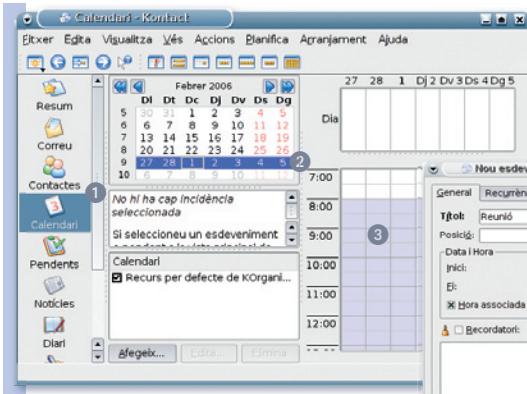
Calendari - Kontact

Fitxer Edita Visualitza Vés Accions Planifica Arranjament Ajuda

Resum
Correu
Contactes
1
Calendari
Pendents
Notícies
Diari

Febrer 2006

| | Dl | Dt | Dc | Dj | Dv | Ds | Dg |
|---|---|---|---|---|---|---|---|
| 5 | 30 | 31 | 1 | 2 | 3 | 4 | 5 |
| 6 | 6 | 7 | 8 | 9 | 10 | 11 | 12 |
| 7 | 13 | 14 | 15 | 16 | 17 | 18 | 19 |
| 8 | 20 | 21 | 22 | 23 | 24 | 25 | 26 |
| 9 | 27 | 28 | 1 | 2 | 3 | 4 | 5 |
| 10 | 6 | 7 | 8 | 9 | 10 | 11 | 12 |

2

No hi ha cap incidència seleccionada

Si seleccioneu un esdeveniment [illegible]

Calendari
Recurs per defecte de KOrgani...

Afegeix... Edita... Elimina

27 28 1 Dj 2 Dv 3 Ds 4 Dg 5
Dia

7:00
8:00
9:00
10:00
11:00
12:00

3

Nou esdev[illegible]

General Recurrèn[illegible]

Títol: Reunió
Posició:
Data i Hora
Inici:
Fi:
Hora associada
Recordatori: